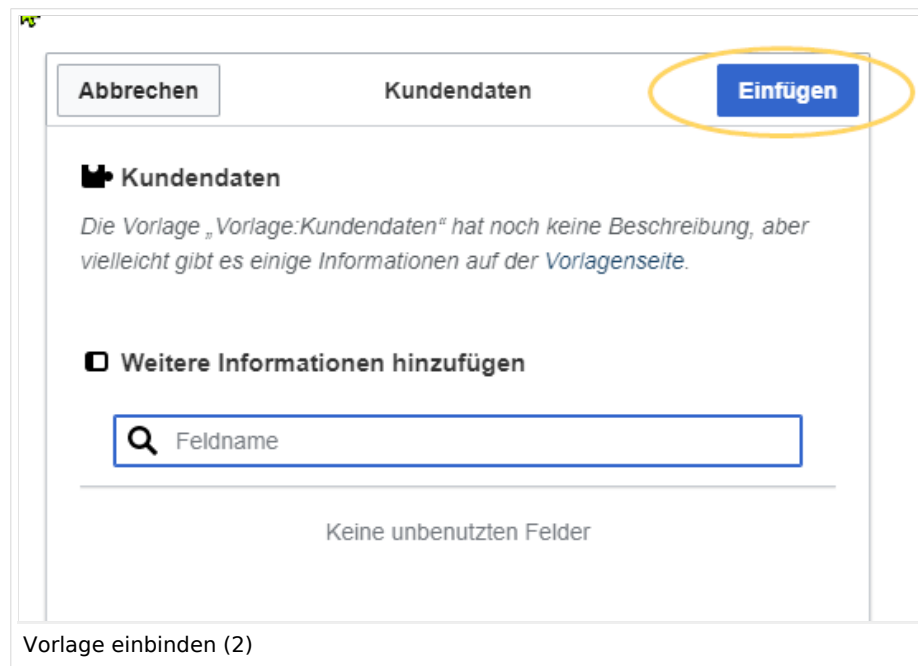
Abbrechen

Kundendaten

Einfügen

Kundendaten

Die Vorlage „Vorlage:Kundendaten“ hat noch keine Beschreibung, aber vielleicht gibt es einige Informationen auf der Vorlagenseite.

Weitere Informationen hinzufügen

Feldname

Keine unbenutzten Felder

Vorlage einbinden (2)